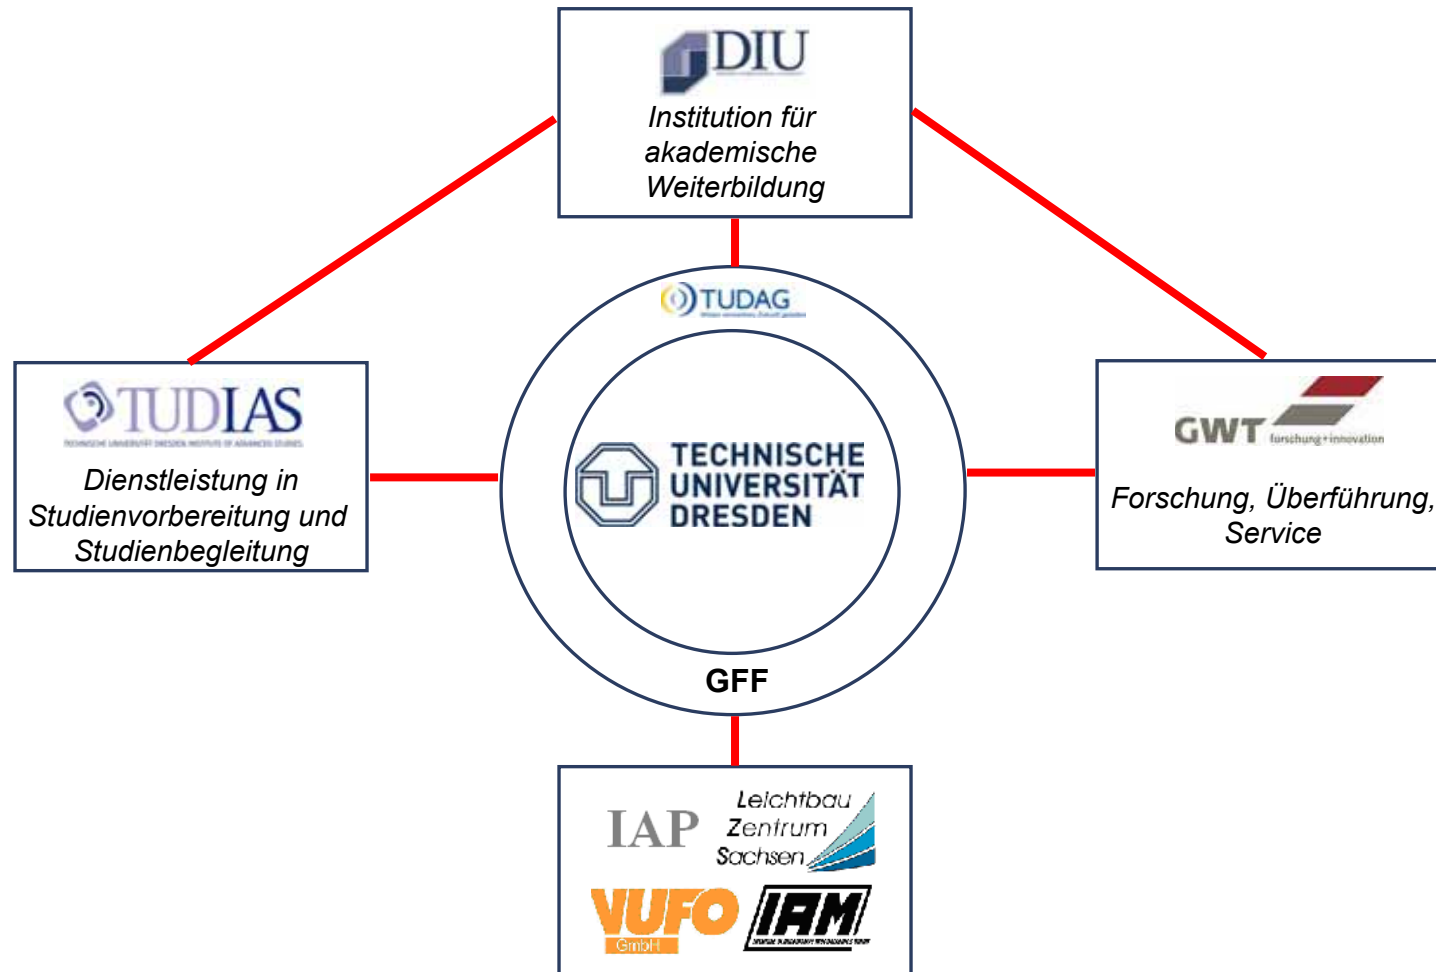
DIU
Institution für akademische Weiterbildung

TUDAG
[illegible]

TECHNISCHE UNIVERSITÄT DRESDEN

GFF

TUDIAS
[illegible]
Dienstleistung in Studienvorbereitung und Studienbegleitung

GWT forschung+innovation
Forschung, Überführung, Service

IAP
Leichtbau Zentrum Sachsen
VUFO GmbH
IAM
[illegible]